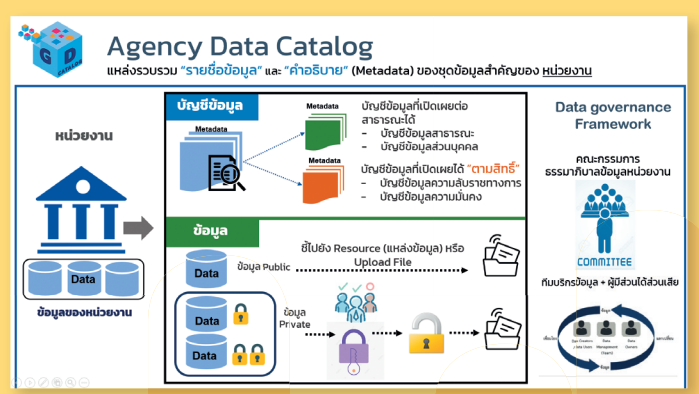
G D CATALOG

Agency Data Catalog

แหล่งรวบรวม "รายชื่อข้อมูล" และ "คำอธิบาย" (Metadata) ของชุดข้อมูลสำคัญของ หน่วยงาน

หน่วยงาน

Data

ข้อมูลของหน่วยงาน

บัญชีข้อมูล

Metadata

Metadata

บัญชีข้อมูลที่เปิดเผยต่อสาธารณะได้

- บัญชีข้อมูลสาธารณะ
- บัญชีข้อมูลส่วนบุคคล

Metadata

บัญชีข้อมูลที่เปิดเผยได้ "ตามสิทธิ์"

- บัญชีข้อมูลความลับราชทางการ
- บัญชีข้อมูลความมั่นคง

ข้อมูล

Data

ข้อมูล Public

ชี้ไปยัง Resource (แหล่งข้อมูล) หรือ Upload File

Data

Data

ข้อมูล Private

Data governance Framework

คณะกรรมการธรรมาภิบาลข้อมูลหน่วยงาน

COMMITTEE

ทีมบริกรข้อมูล + ผู้มีส่วนได้ส่วนเสีย

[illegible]